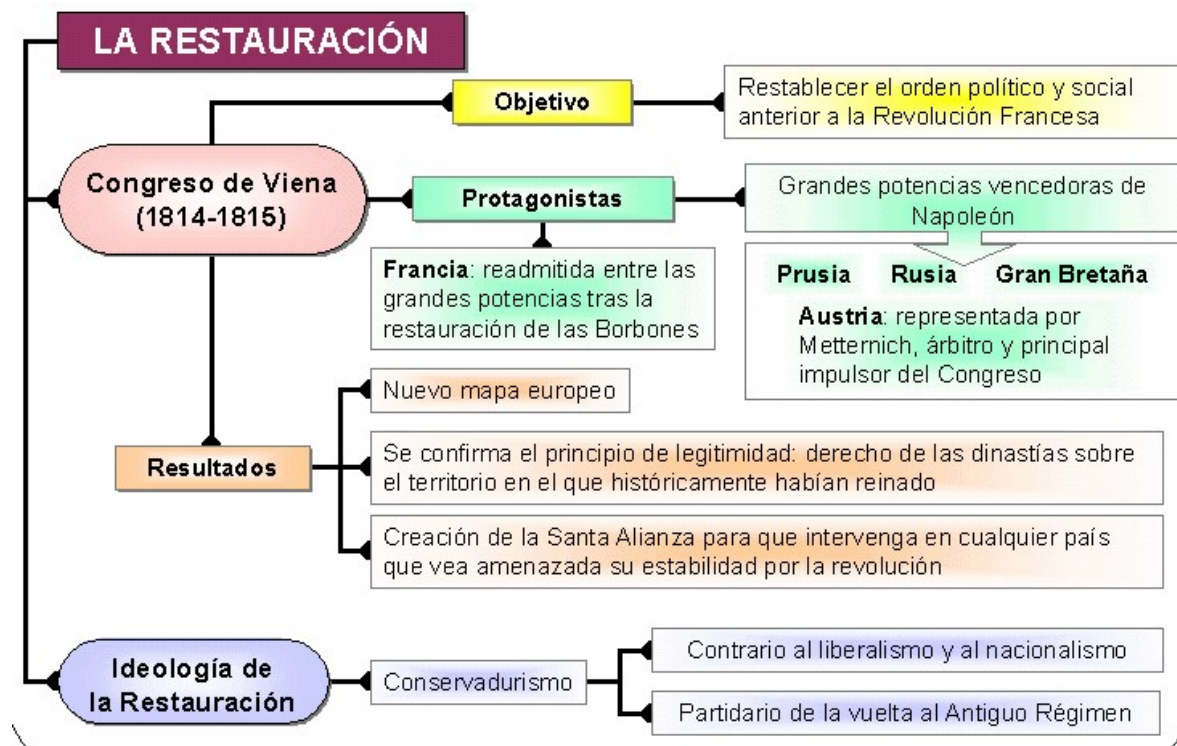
LA RESTAURACIÓN

Objetivo

Restablecer el orden político y social anterior a la Revolución Francesa

Congreso de Viena (1814-1815)

Protagonistas

Grandes potencias vencedoras de Napoleón

Prusia Rusia Gran Bretaña

Austria: representada por Metternich, árbitro y principal impulsor del Congreso

Francia: readmitida entre las grandes potencias tras la restauración de las Borbones

Resultados

Nuevo mapa europeo

Se confirma el principio de legitimidad: derecho de las dinastías sobre el territorio en el que históricamente habían reinado

Creación de la Santa Alianza para que intervenga en cualquier país que vea amenazada su estabilidad por la revolución

Ideología de la Restauración

Conservadurismo

Contrario al liberalismo y al nacionalismo

Partidario de la vuelta al Antiguo Régimen